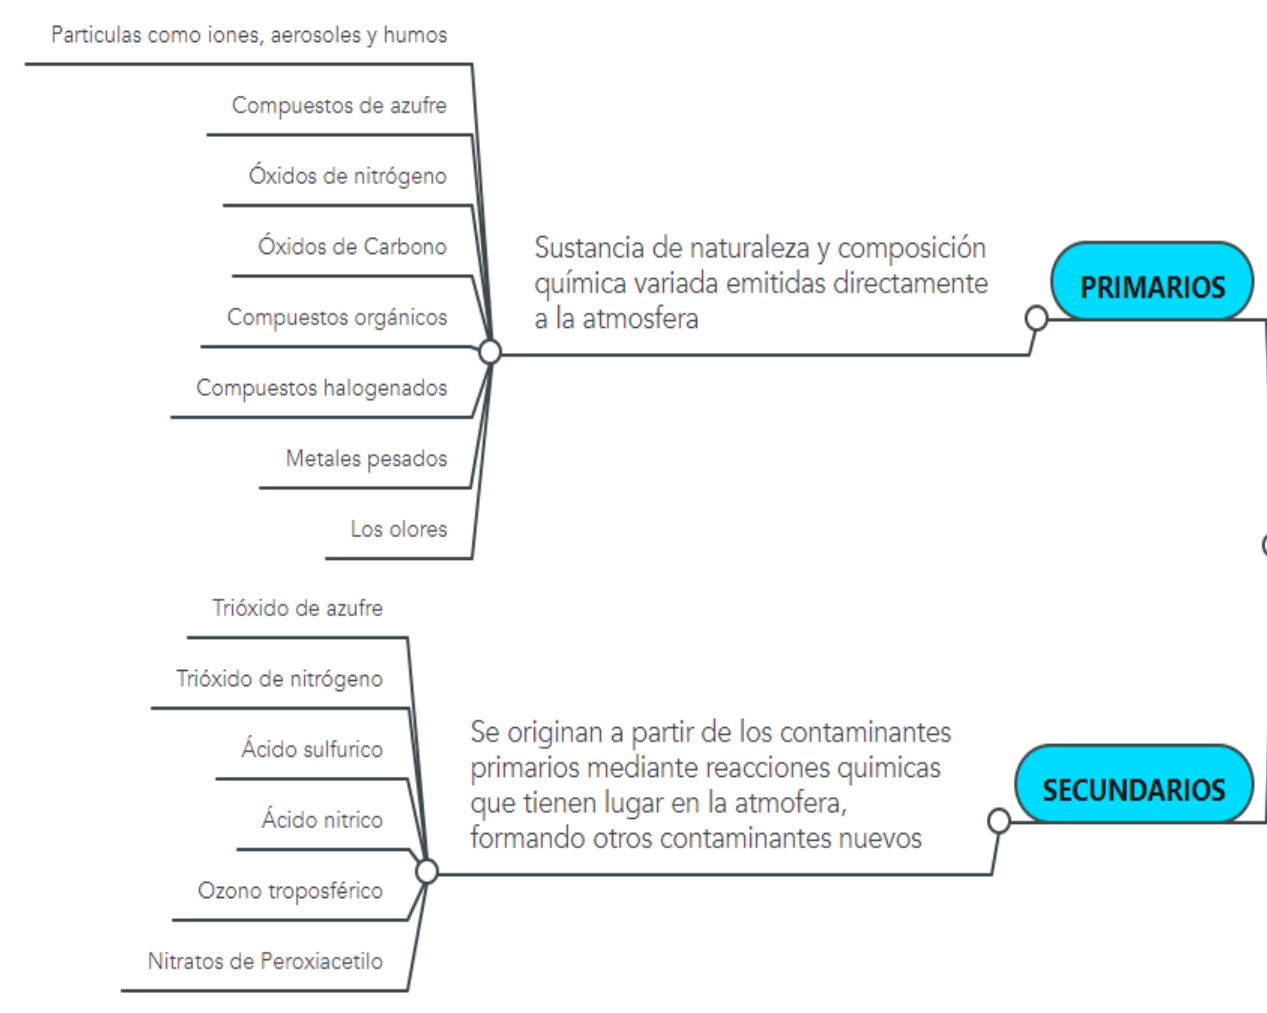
Particulas como iones, aerosoles y humos

Compuestos de azufre

Óxidos de nitrógeno

Óxidos de Carbono

Compuestos orgánicos

Compuestos halogenados

Metales pesados

Los olores

Sustancia de naturaleza y composición química variada emitidas directamente a la atmosfera

PRIMARIOS

Trióxido de azufre

Trióxido de nitrógeno

Ácido sulfurico

Ácido nitrico

Ozono troposférico

Nitratos de Peroxiacetilo

Se originan a partir de los contaminantes primarios mediante reacciones quimicas que tienen lugar en la atmofera, formando otros contaminantes nuevos

SECUNDARIOS